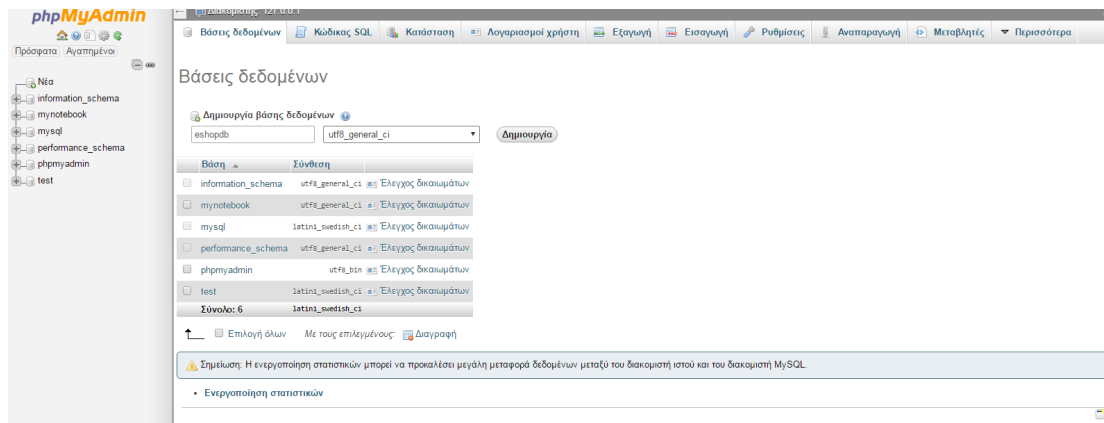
phpMyAdmin

Πρόσφατα Αγαπημένοι

Νέα
information_schema
mynotebook
mysql
performance_schema
phpmyadmin
test

Διακομιστής: 127.0.0.1

Βάσεις δεδομένων | Κώδικας SQL | Κατάσταση | Λογαριασμοί χρήστη | Εξαγωγή | Εισαγωγή | Ρυθμίσεις | Αναπαραγωγή | Μεταβλητές | Περισσότερα

Βάσεις δεδομένων

Δημιουργία βάσης δεδομένων

eshopdb | utf8_general_ci | Δημιουργία

| Βάση | Σύνθεση | |
|---|---|---|
| information_schema | utf8_general_ci | Έλεγχος δικαιωμάτων |
| mynotebook | utf8_general_ci | Έλεγχος δικαιωμάτων |
| mysql | latin1_swedish_ci | Έλεγχος δικαιωμάτων |
| performance_schema | utf8_general_ci | Έλεγχος δικαιωμάτων |
| phpmyadmin | utf8_bin | Έλεγχος δικαιωμάτων |
| test | latin1_swedish_ci | Έλεγχος δικαιωμάτων |
| Σύνολο: 6 | latin1_swedish_ci | |

Επιλογή όλων Με τους επιλεγμένους: Διαγραφή

Σημείωση: Η ενεργοποίηση στατιστικών μπορεί να προκαλέσει μεγάλη μεταφορά δεδομένων μεταξύ του διακομιστή ιστού και του διακομιστή MySQL.

• Ενεργοποίηση στατιστικών